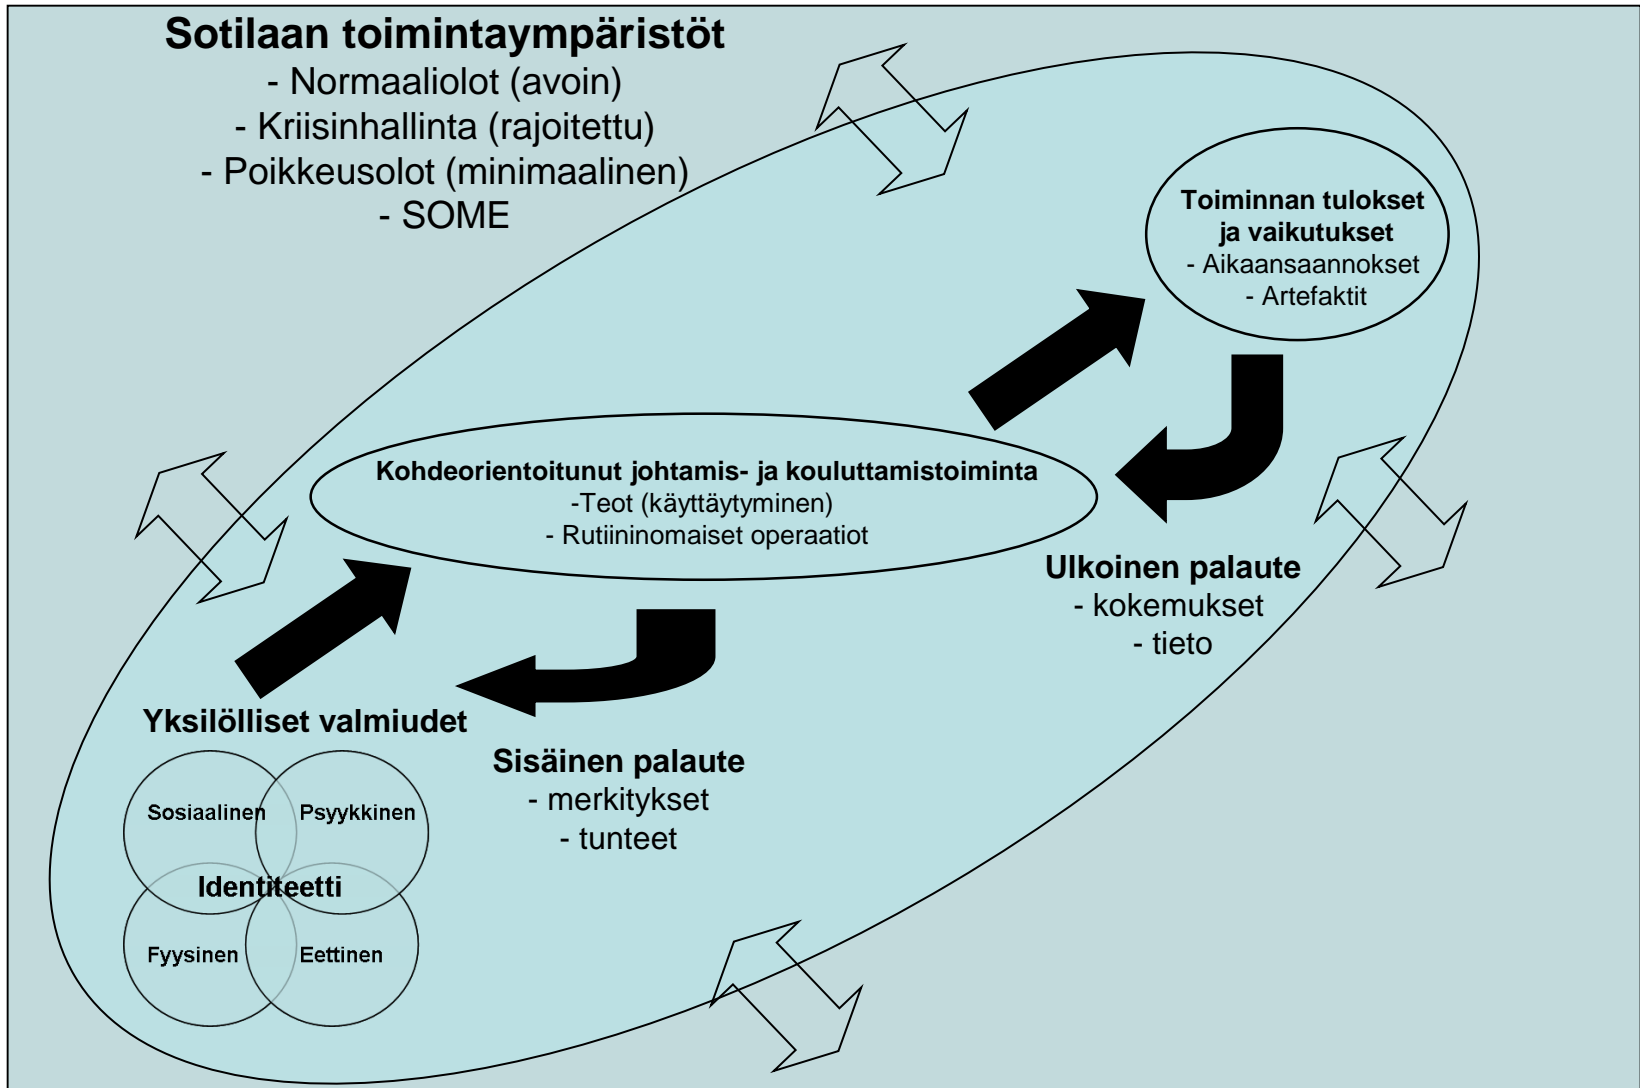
Sotilaan toimintaympäristöt
- Normaaliolot (avoin)
- Kriisinhallinta (rajoitettu)
- Poikkeusolot (minimaalinen)
- SOME

Toiminnan tulokset ja vaikutukset
- Aikaansaannokset
- Artefaktit

Kohdeorientoitunut johtamis- ja kouluttamistoiminta
-Teot (käyttäytyminen)
- Rutiininomaiset operaatiot

Ulkoinen palaute
- kokemukset
- tieto

Yksilölliset valmiudet

Sosiaalinen
Psyykkinen
Identiteetti
Fyysinen
Eettinen

Sisäinen palaute
- merkitykset
- tunteet